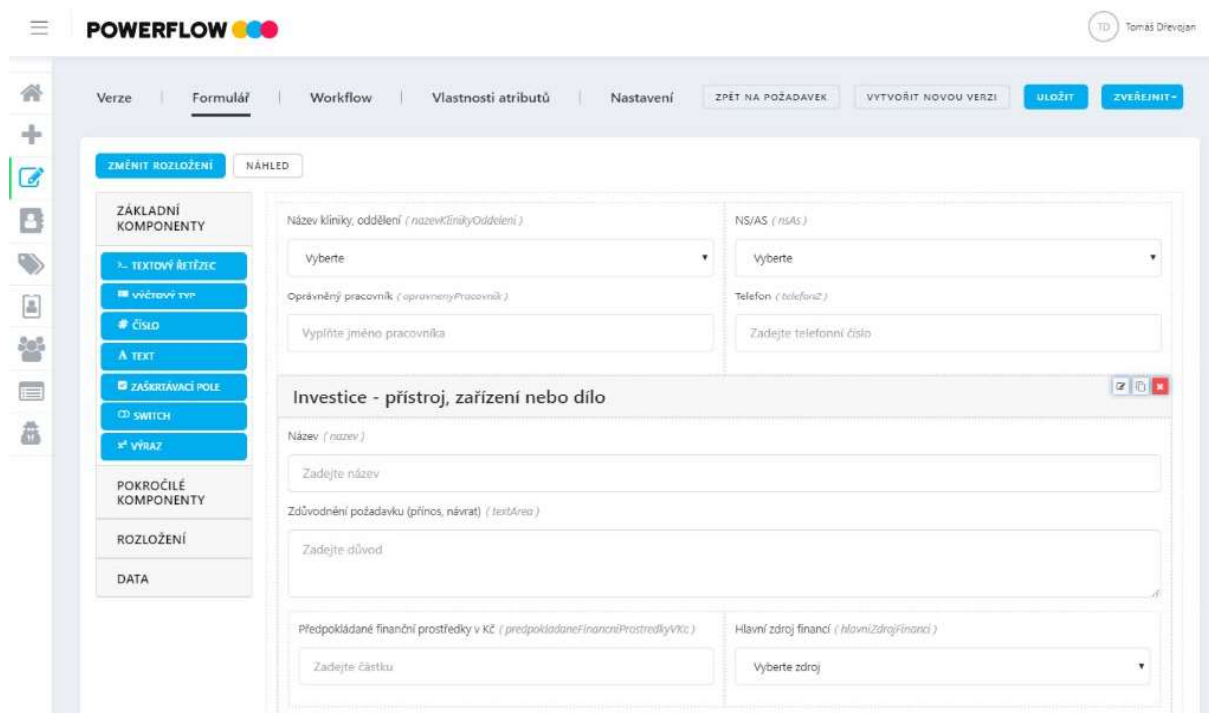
POWERFLOW

TD Tomáš Dřevojan

Verze | Formulář | Workflow | Vlastnosti atributů | Nastavení

ZPĚT NA POŽADAVEK

VYTVOŘIT NOVOU VERZI

ULOŽIT

ZVEŘEJNIT

ZMĚNIT ROZLOŽENÍ

NÁHLED

ZÁKLADNÍ KOMPONENTY

TEXTOVÝ ŘETĚZEC

VÝČTOVÝ TYP

# ČÍSLO

A TEXT

ZAŠKRTÁVACÍ POLE

SWITCH

VÝRAZ

POKROČILÉ KOMPONENTY

ROZLOŽENÍ

DATA

Název kliniky, oddělení ( nazevKlinikyOddeleni )

Vyberte

NS/AS ( nsAs )

Vyberte

Oprávněný pracovník ( opravnenyPracovnik )

Vyplňte jméno pracovníka

Telefon ( telefon2 )

Zadejte telefonní číslo

Investice - přístroj, zařízení nebo dílo

Název ( nazev )

Zadejte název

Zdůvodnění požadavku (přínos, návrat) ( textArea )

Zadejte důvod

Předpokládané finanční prostředky v Kč ( predpokladaneFinancniProstredkyVKc )

Zadejte částku

Hlavní zdroj financí ( hlavniZdrojFinanci )

Vyberte zdroj